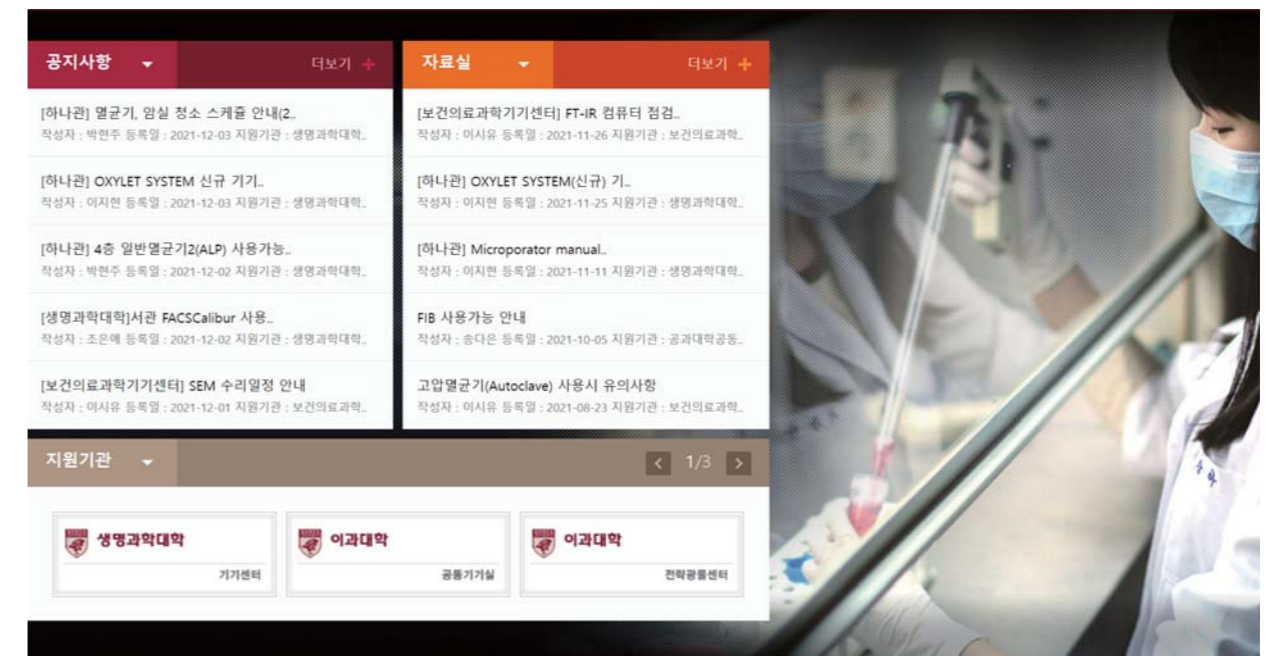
공지사항 더보기 +

[하나관] 멸균기, 암실 청소 스케쥴 안내(2..
작성자 : 박현주 등록일 : 2021-12-03 지원기관 : 생명과학대학..

[하나관] OXYLET SYSTEM 신규 기기..
작성자 : 이지현 등록일 : 2021-12-03 지원기관 : 생명과학대학..

[하나관] 4층 일반멸균기2(ALP) 사용가능..
작성자 : 박현주 등록일 : 2021-12-02 지원기관 : 생명과학대학..

[생명과학대학]서관 FACSCalibur 사용..
작성자 : 조은애 등록일 : 2021-12-02 지원기관 : 생명과학대학..

[보건의료과학기기센터] SEM 수리일정 안내
작성자 : 이시유 등록일 : 2021-12-01 지원기관 : 보건의료과학..

자료실 더보기 +

[보건의료과학기기센터] FT-IR 컴퓨터 점검..
작성자 : 이시유 등록일 : 2021-11-26 지원기관 : 보건의료과학..

[하나관] OXYLET SYSTEM(신규) 기..
작성자 : 이지현 등록일 : 2021-11-25 지원기관 : 생명과학대학..

[하나관] Microporator manual..
작성자 : 이지현 등록일 : 2021-11-11 지원기관 : 생명과학대학..

FIB 사용가능 안내
작성자 : 송다은 등록일 : 2021-10-05 지원기관 : 공과대학공동..

고압멸균기(Autoclave) 사용시 유의사항
작성자 : 이시유 등록일 : 2021-08-23 지원기관 : 보건의료과학..

지원기관 < 1/3 >

생명과학대학
기기센터

이과대학
공동기기실

이과대학
전략광물센터